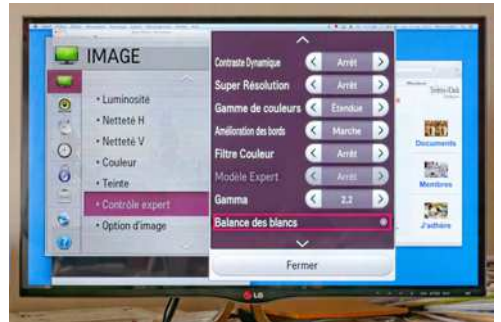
IMAGE
• Luminosité
• Netteté H
• Netteté V
• Couleur
• Teinte
• Contrôle expert
• Option d'image

Contraste Dynamique Arrêt
Super Résolution Arrêt
Gamme de couleurs Étendue
Amélioration des bords Marche
Filtre Couleur Arrêt
Modèle Expert Arrêt
Gamma 2.2
Balance des blancs

Fermer

Documents
Membres
J'adhère

LG